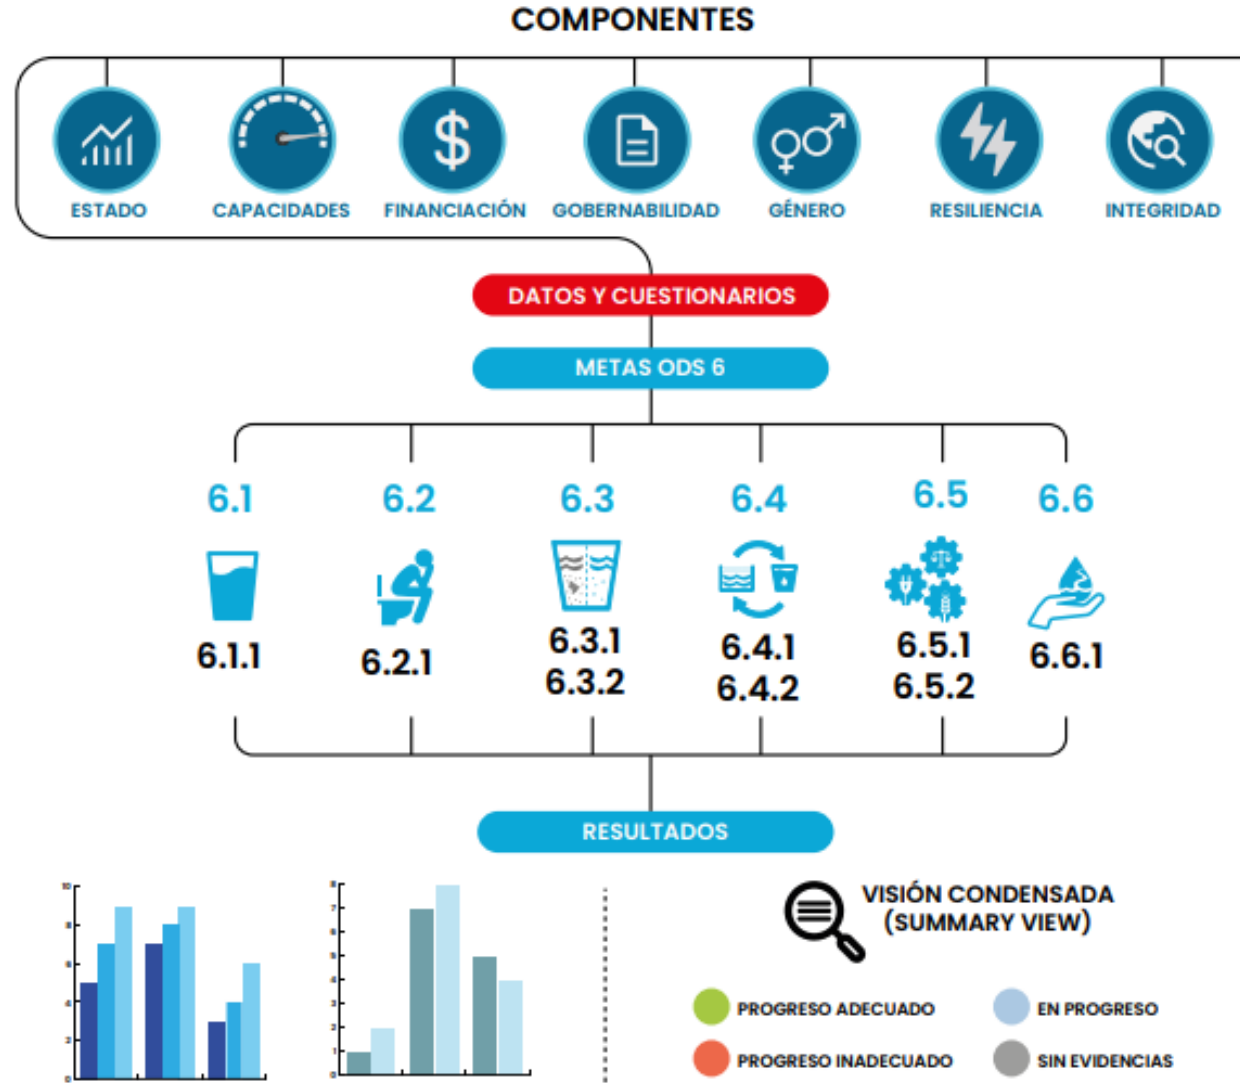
COMPONENTES

ESTADO
CAPACIDADES
FINANCIACIÓN
GOBERNABILIDAD
GÉNERO
RESILIENCIA
INTEGRIDAD

DATOS Y CUESTIONARIOS

METAS ODS 6

6.1
6.1.1

6.2
6.2.1

6.3
6.3.1
6.3.2

6.4
6.4.1
6.4.2

6.5
6.5.1
6.5.2

6.6
6.6.1

RESULTADOS

VISIÓN CONDENSADA
(SUMMARY VIEW)

PROGRESO ADECUADO
EN PROGRESO
PROGRESO INADECUADO
SIN EVIDENCIAS